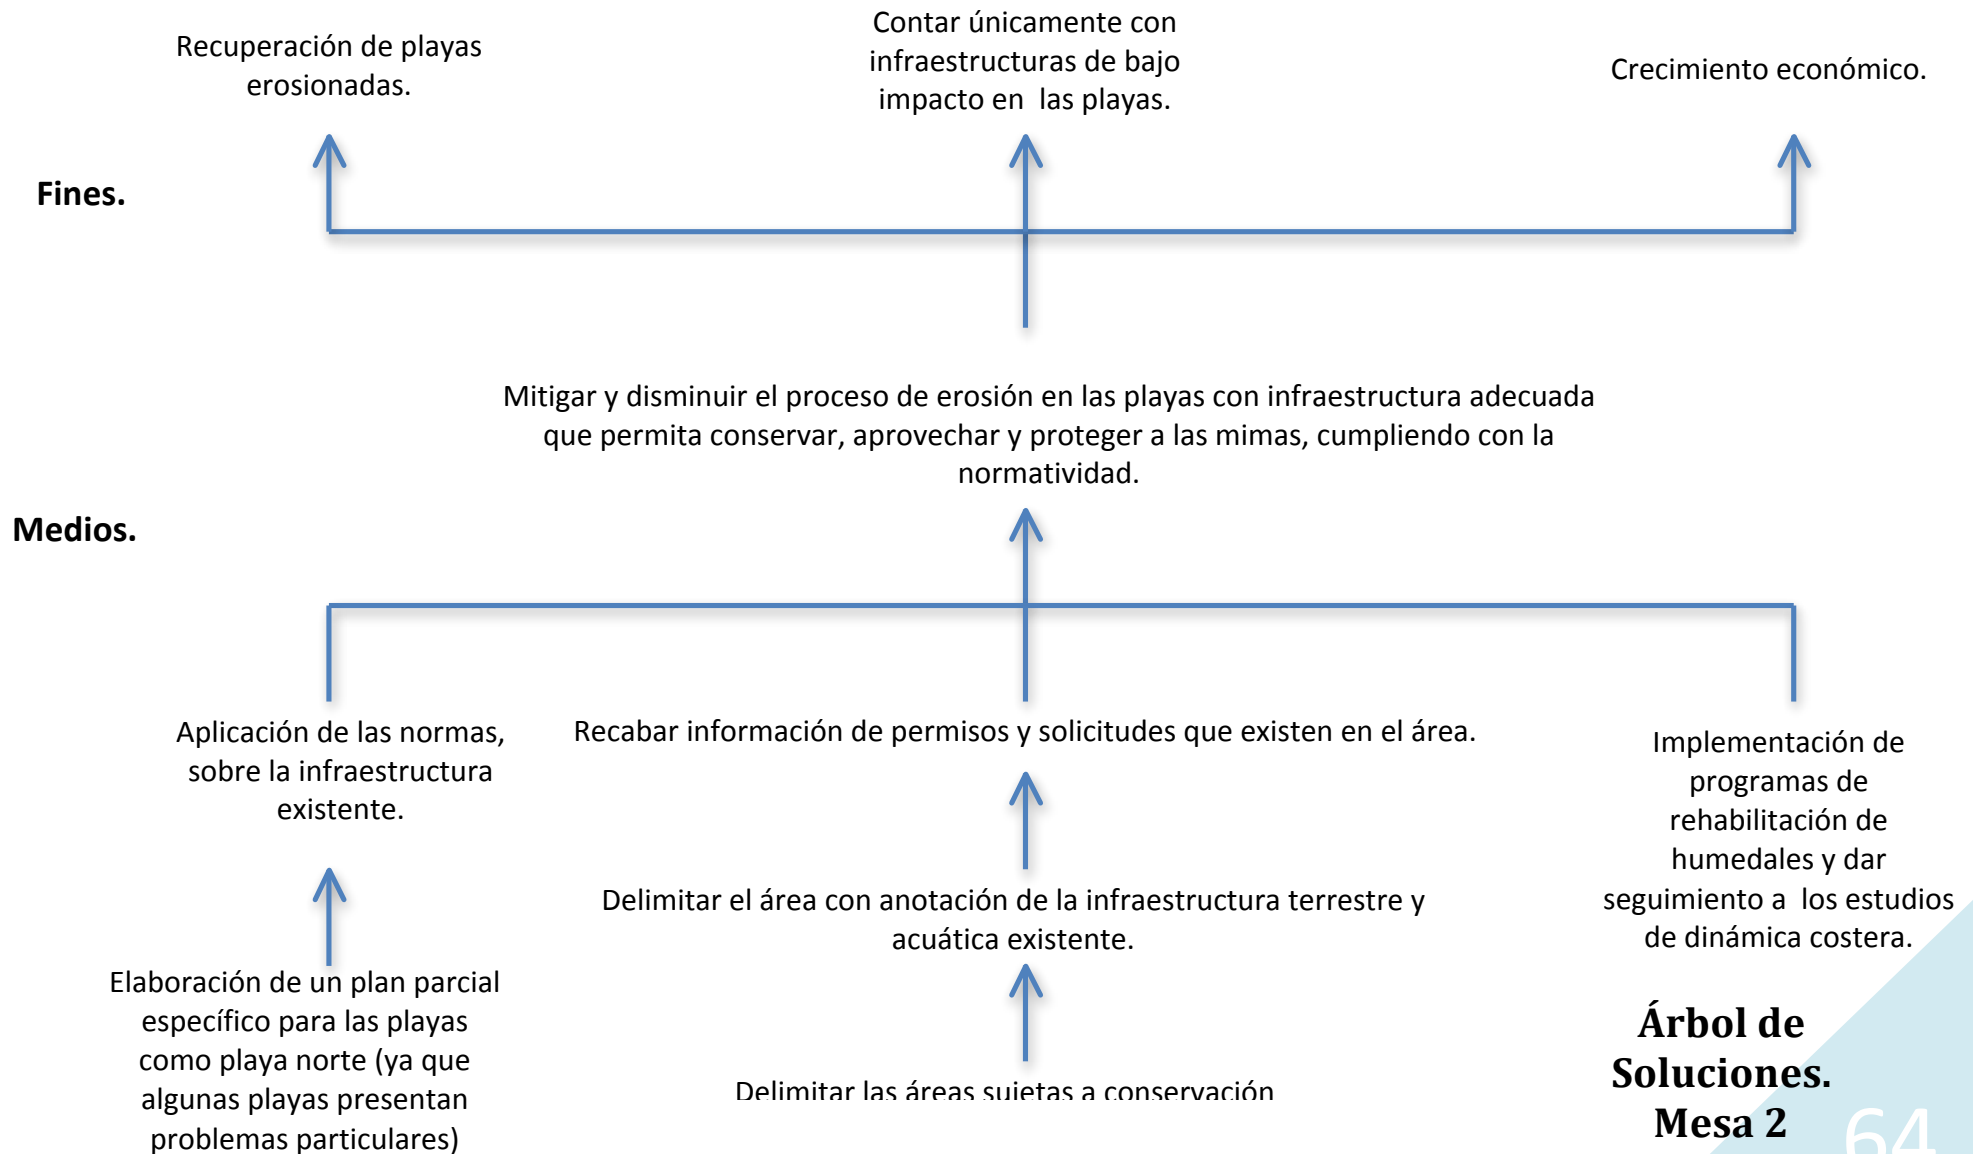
Recuperación de playas erosionadas.

Contar únicamente con infraestructuras de bajo impacto en las playas.

Crecimiento económico.

Fines.

Mitigar y disminuir el proceso de erosión en las playas con infraestructura adecuada que permita conservar, aprovechar y proteger a las mimas, cumpliendo con la normatividad.

Medios.

Aplicación de las normas, sobre la infraestructura existente.

Recabar información de permisos y solicitudes que existen en el área.

Implementación de programas de rehabilitación de humedales y dar seguimiento a los estudios de dinámica costera.

Delimitar el área con anotación de la infraestructura terrestre y acuática existente.

Elaboración de un plan parcial específico para las playas como playa norte (ya que algunas playas presentan problemas particulares)

Delimitar las áreas sujetas a conservación

Árbol de Soluciones. Mesa 2

64